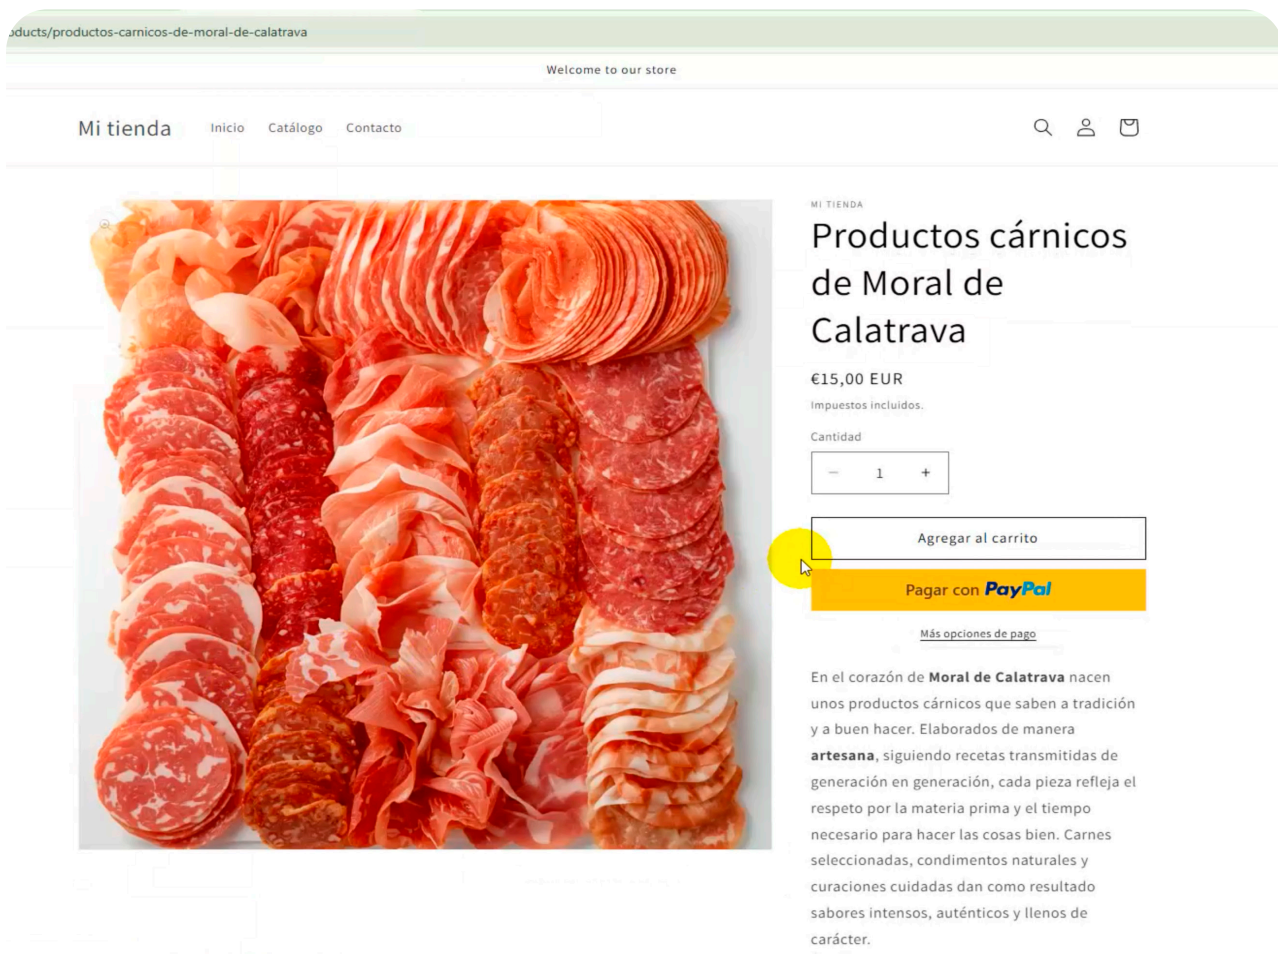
oducts/productos-carnicos-de-moral-de-calatrava

Welcome to our store

Mi tienda Inicio Catálogo Contacto

MI TIENDA

Productos cárnicos de Moral de Calatrava

€15,00 EUR

Impuestos incluidos.

Cantidad

− 1 +

Agregar al carrito

Pagar con PayPal

Más opciones de pago

En el corazón de **Moral de Calatrava** nacen unos productos cárnicos que saben a tradición y a buen hacer. Elaborados de manera **artesana**, siguiendo recetas transmitidas de generación en generación, cada pieza refleja el respeto por la materia prima y el tiempo necesario para hacer las cosas bien. Carnes seleccionadas, condimentos naturales y curaciones cuidadas dan como resultado sabores intensos, auténticos y llenos de carácter.